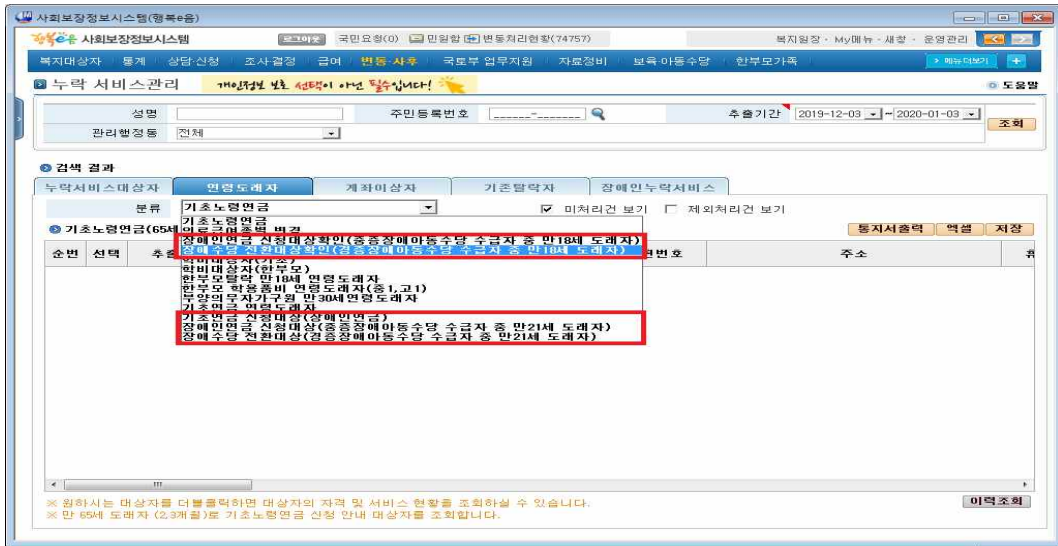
사회보장정보시스템(행복e음)

행복e음 사회보장정보시스템 로그아웃 국민요청(0) 민원함 변동처리현황(74757) 복지원장 · My메뉴 · 새창 · 운영관리

복지대상자 통계 상담·신청 조사·결정 급여 변동·사후 국토부 업무지원 자료정비 보육·아동수당 한부모가족 메뉴더보기

누락 서비스관리 개인정보 보호 선택이 아닌 필수입니다! 도움말

성명 주민등록번호 ______-_______ 추출기간 2019-12-03 ~ 2020-01-03 조회

관리행정동 전체

검색 결과

누락서비스대상자 연령도래자 계좌이상자 기존탈락자 장애인누락서비스

분류 기초노령연금 미처리건 보기 제외처리건 보기

기초노령연금(65세

통지서출력 엑셀 저장

순번 선택 추출 번호 주소

기초노령연금
의료급여종별 변경
장애인연금 신청대상확인(중증장애아동수당 수급자 중 만18세 도래자)
장애수당 전환대상확인(경증장애아동수당 수급자 중 만18세 도래자)
학비대상자(기초)
학비대상자(한부모)
한부모탈락 만18세 연령도래자
한부모 학용품비 연령도래자(중1,고1)
부양의무자가구원 만30세연령도래자
기초연금 연령도래자
기초연금 신청대상(장애인연금)
장애인연금 신청대상(중증장애아동수당 수급자 중 만21세 도래자)
장애수당 전환대상(경증장애아동수당 수급자 중 만21세 도래자)

※ 원하시는 대상자를 더블클릭하면 대상자의 자격 및 서비스 현황을 조회하실 수 있습니다.
※ 만 65세 도래자 (2,3개월)로 기초노령연금 신청 안내 대상자를 조회합니다.

이력조회